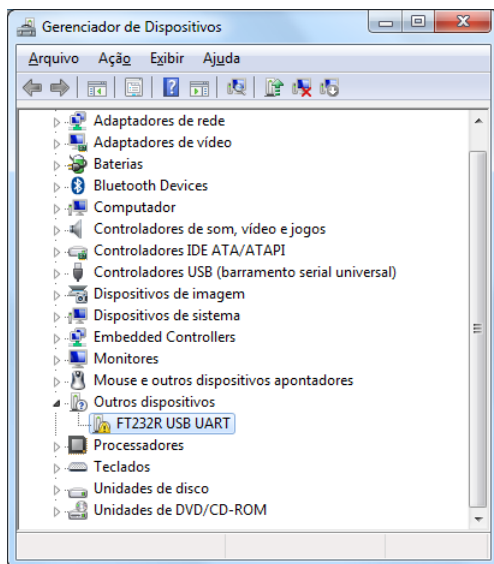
Gerenciador de Dispositivos

Arquivo Ação Exibir Ajuda

Adaptadores de rede
Adaptadores de vídeo
Baterias
Bluetooth Devices
Computador
Controladores de som, vídeo e jogos
Controladores IDE ATA/ATAPI
Controladores USB (barramento serial universal)
Dispositivos de imagem
Dispositivos de sistema
Embedded Controllers
Monitores
Mouse e outros dispositivos apontadores
Outros dispositivos
FT232R USB UART
Processadores
Teclados
Unidades de disco
Unidades de DVD/CD-ROM